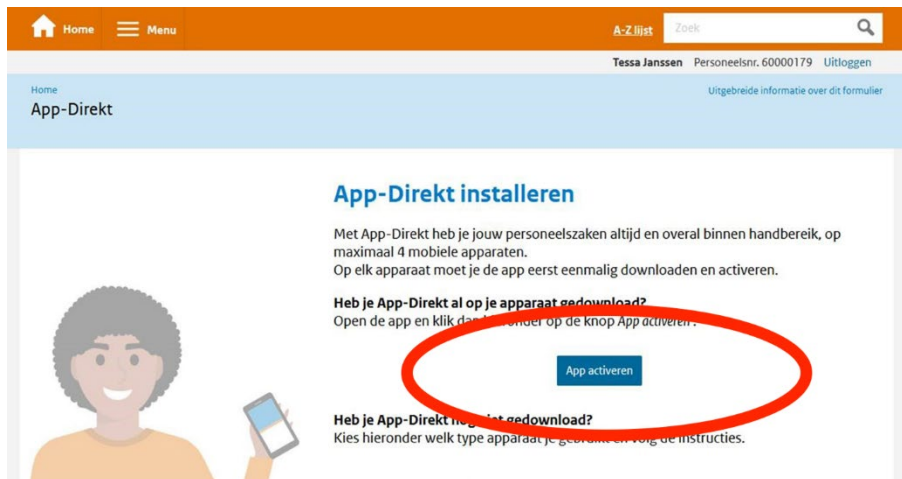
Home Menu

A-Z lijst Zoek

Tessa Janssen Personeelsnr. 60000179 Uitloggen

Home
App-Direkt

Uitgebreide informatie over dit formulier

App-Direkt installeren

Met App-Direkt heb je jouw personeelszaken altijd en overal binnen handbereik, op maximaal 4 mobiele apparaten.
Op elk apparaat moet je de app eerst eenmalig downloaden en activeren.

Heb je App-Direkt al op je apparaat gedownload?
Open de app en klik dan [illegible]onder op de knop App activeren.

App activeren

Heb je App-Direkt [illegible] gedownload?
Kies hieronder welk type apparaat je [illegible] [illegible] instructies.